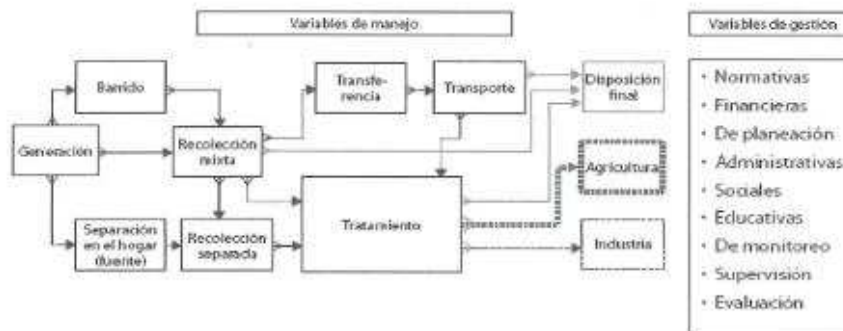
Variables de manejo

Barrido

Transferencia

Transporte

Disposición final

Generación

Recolección mixta

Agricultura

Tratamiento

Separación en el hogar (fuente)

Recolección separada

Industria

Variables de gestión

· Normativas
· Financieras
· De planeación
· Administrativas
· Sociales
· Educativas
· De monitoreo
· Supervisión
· Evaluación